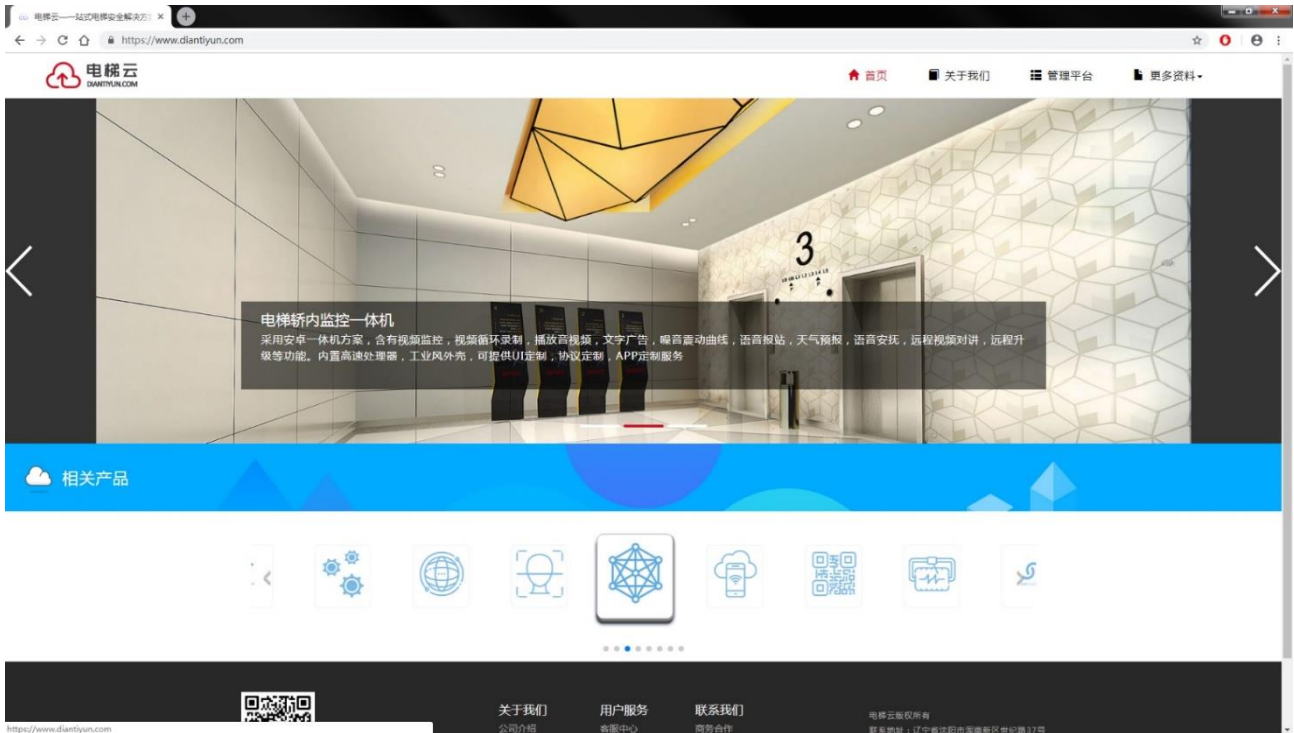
电梯云——站式电梯安全解决方 ×

https://www.diantiyun.com

电梯云
DIANTIYUN.COM

首页 关于我们 管理平台 更多资料

3

电梯轿内监控一体机
采用安卓一体机方案，含有视频监控，视频循环录制，播放音视频，文字广告，噪音震动曲线，语音报站，天气预报，语音安抚，远程视频对讲，远程升级等功能。内置高速处理器，工业风外壳，可提供UI定制，协议定制，APP定制服务

相关产品

关于我们
公司介绍

用户服务
客服中心

联系我们
商务合作

电梯云版权所有
联系地址：辽宁省沈阳市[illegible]

https://www.diantiyun.com